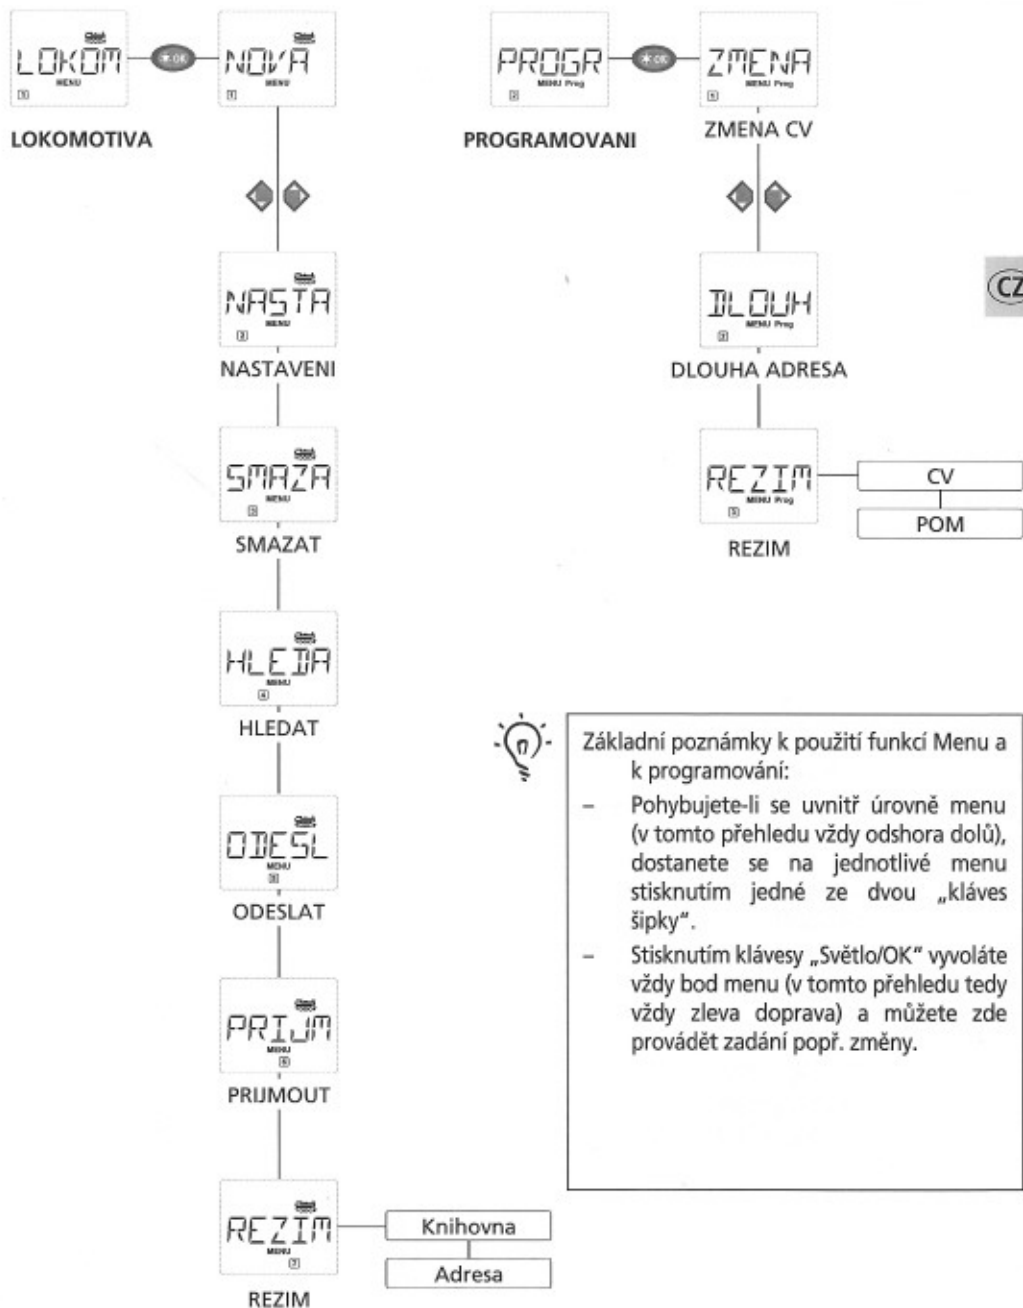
LOKOM
MENU
1

OK

NOVA
MENU
1

LOKOMOTIVA

NASTA
MENU
2

NASTAVENI

SMAZA
MENU
3

SMAZAT

HLEDA
MENU
4

HLEDAT

ODESL
MENU
5

ODESLAT

PRIJM
MENU
6

PRIJMOUT

REZIM
MENU
7

Knihovna

Adresa

REZIM

PROGR
MENU Prog
2

OK

ZMENA
MENU Prog
1

PROGRAMOVANI

ZMENA CV

DLOUH
MENU Prog
3

DLOUHA ADRESA

REZIM
MENU Prog
5

CV

POM

REZIM

CZ

Základní poznámky k použití funkcí Menu a k programování:

– Pohybujete-li se uvnitř úrovně menu (v tomto přehledu vždy odshora dolů), dostanete se na jednotlivé menu stisknutím jedné ze dvou „kláves šipky“.

– Stisknutím klávesy „Světlo/OK“ vyvoláte vždy bod menu (v tomto přehledu tedy vždy zleva doprava) a můžete zde provádět zadání popř. změny.